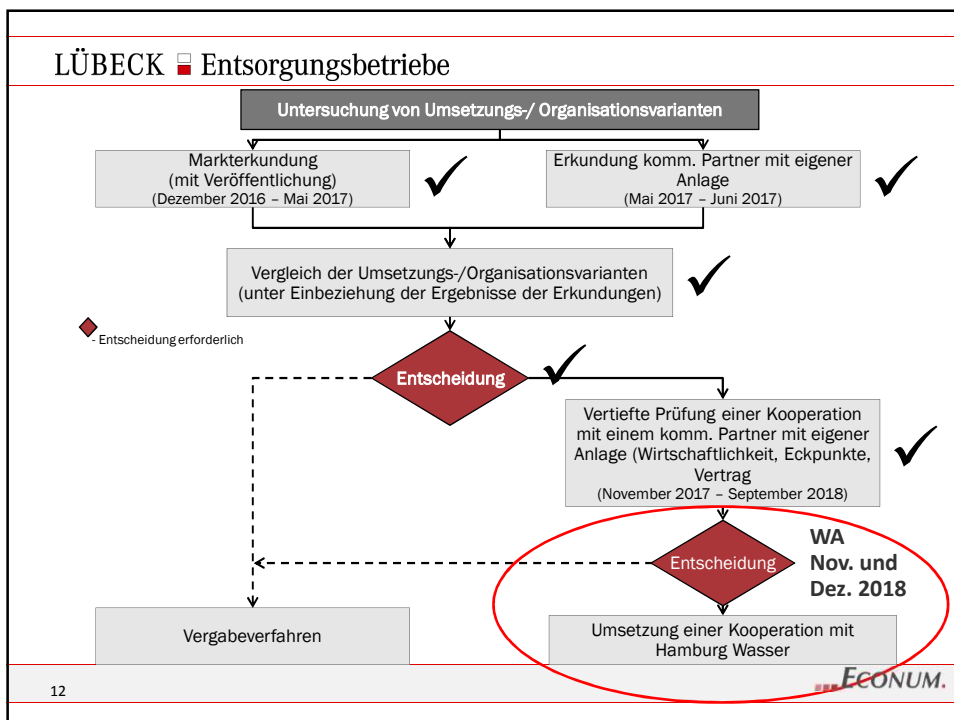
LÜBECK Entsorgungsbetriebe

Untersuchung von Umsetzungs-/ Organisationsvarianten

Markterkundung (mit Veröffentlichung) (Dezember 2016 – Mai 2017)

Erkundung komm. Partner mit eigener Anlage (Mai 2017 – Juni 2017)

Vergleich der Umsetzungs-/Organisationsvarianten (unter Einbeziehung der Ergebnisse der Erkundungen)

- Entscheidung erforderlich

Entscheidung

Vertiefte Prüfung einer Kooperation mit einem komm. Partner mit eigener Anlage (Wirtschaftlichkeit, Eckpunkte, Vertrag (November 2017 – September 2018)

Entscheidung

WA Nov. und Dez. 2018

Vergabeverfahren

Umsetzung einer Kooperation mit Hamburg Wasser

12

ECONUM.